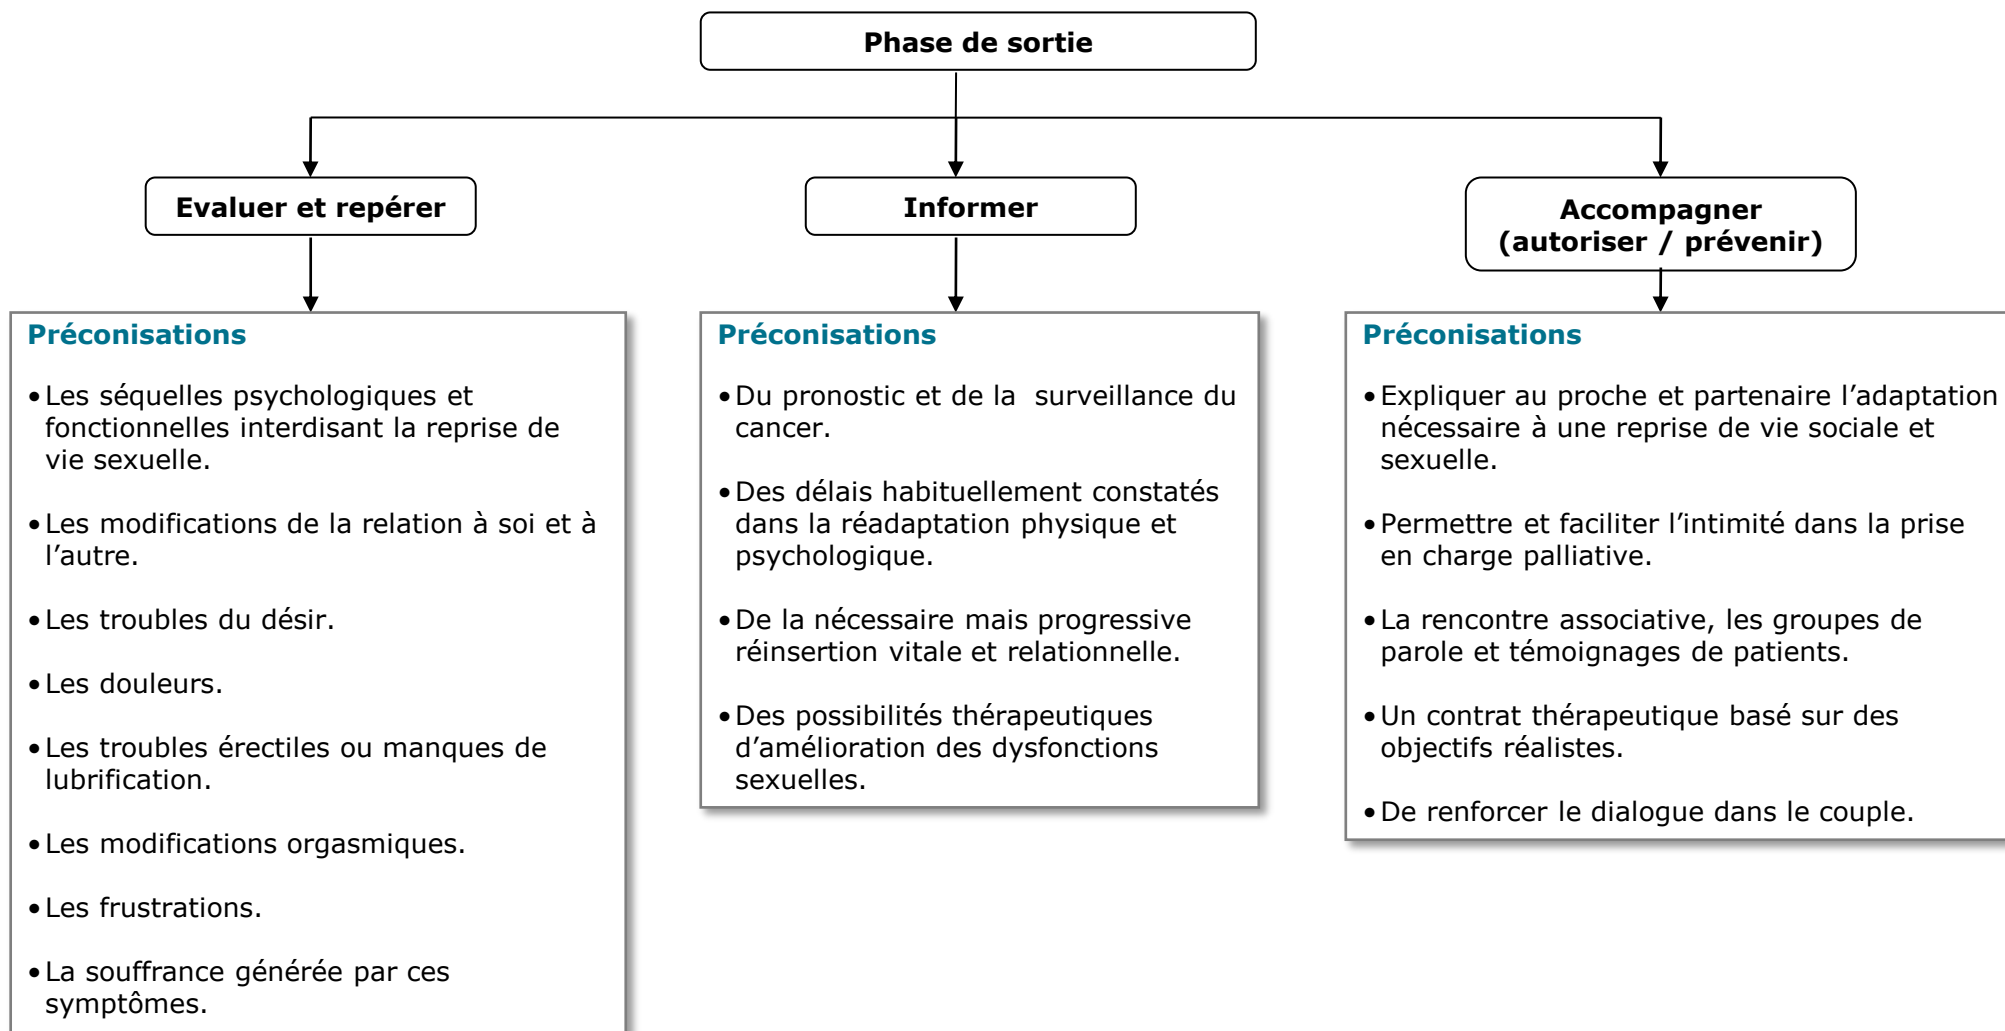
Phase de sortie

Evaluer et repérer

Informer

Accompagner (autoriser / prévenir)

Préconisations

• Les séquelles psychologiques et fonctionnelles interdisant la reprise de vie sexuelle.

• Les modifications de la relation à soi et à l'autre.

• Les troubles du désir.

• Les douleurs.

• Les troubles érectiles ou manques de lubrification.

• Les modifications orgasmiques.

• Les frustrations.

• La souffrance générée par ces symptômes.

Préconisations

• Du pronostic et de la surveillance du cancer.

• Des délais habituellement constatés dans la réadaptation physique et psychologique.

• De la nécessaire mais progressive réinsertion vitale et relationnelle.

• Des possibilités thérapeutiques d'amélioration des dysfonctions sexuelles.

Préconisations

• Expliquer au proche et partenaire l'adaptation nécessaire à une reprise de vie sociale et sexuelle.

• Permettre et faciliter l'intimité dans la prise en charge palliative.

• La rencontre associative, les groupes de parole et témoignages de patients.

• Un contrat thérapeutique basé sur des objectifs réalistes.

• De renforcer le dialogue dans le couple.